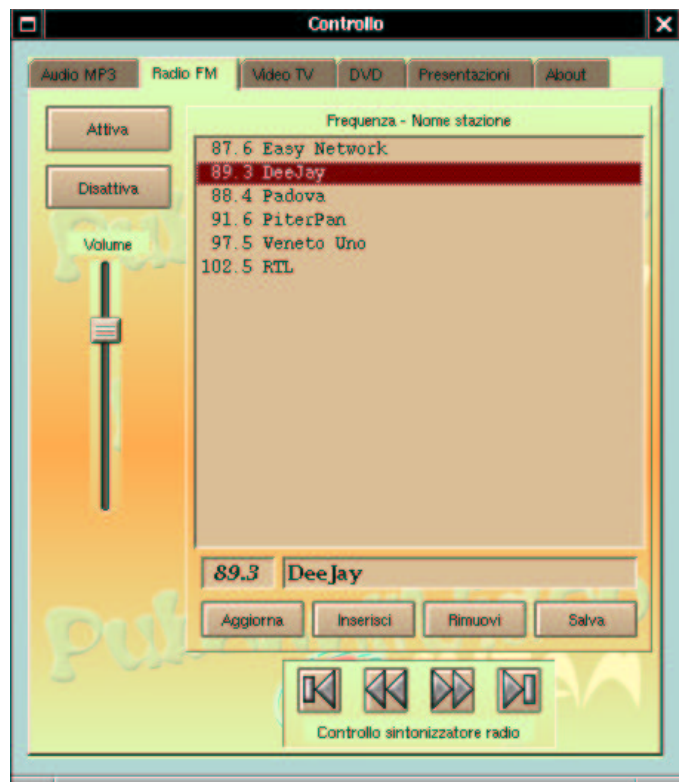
Controllo

Audio MP3 Radio FM Video TV DVD Presentazioni About

Attiva

Disattiva

Volume

Frequenza - Nome stazione

87.6 Easy Network
89.3 DeeJay
88.4 Padova
91.6 PiterPan
97.5 Veneto Uno
102.5 RTL

89.3 DeeJay

Aggiorna Inserisci Rimuovi Salva

Controllo sintonizzatore radio